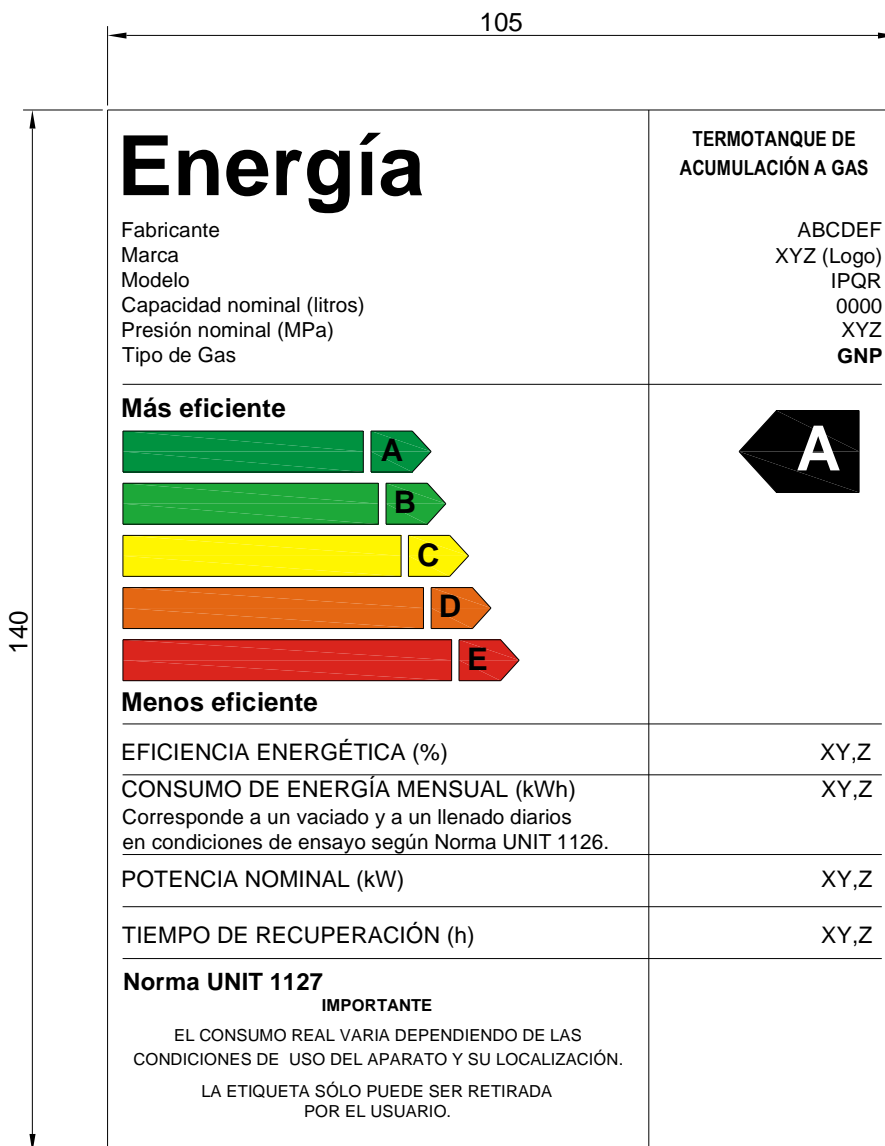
105

140

Energía

TERMOTANQUE DE ACUMULACIÓN A GAS

| | |
|---|---|
| Fabricante | ABCDEF |
| Marca | XYZ (Logo) |
| Modelo | IPQR |
| Capacidad nominal (litros) | 0000 |
| Presión nominal (MPa) | XYZ |
| Tipo de Gas | **GNP** |

Más eficiente

A

B

C

D

E

Menos eficiente

A

| | |
|---|---|
| EFICIENCIA ENERGÉTICA (%) | XY,Z |
| CONSUMO DE ENERGÍA MENSUAL (kWh) Corresponde a un vaciado y a un llenado diarios en condiciones de ensayo según Norma UNIT 1126. | XY,Z |
| POTENCIA NOMINAL (kW) | XY,Z |
| TIEMPO DE RECUPERACIÓN (h) | XY,Z |

Norma UNIT 1127

IMPORTANTE

EL CONSUMO REAL VARIA DEPENDIENDO DE LAS CONDICIONES DE USO DEL APARATO Y SU LOCALIZACIÓN.

LA ETIQUETA SÓLO PUEDE SER RETIRADA POR EL USUARIO.